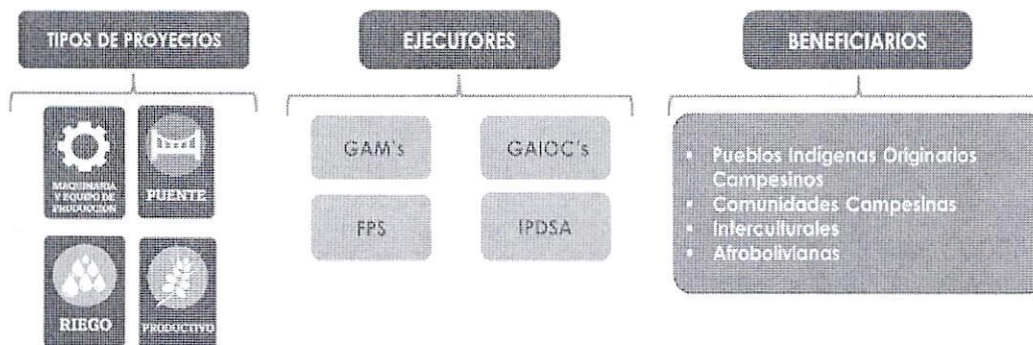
TIPOS DE PROYECTOS

MAQUINARIA Y EQUIPO DE PRODUCCION

PUENTE

RIEGO

PRODUCTIVO

EJECUTORES

GAM's

GAIOC's

FPS

IPDSA

BENEFICIARIOS

- Pueblos Indígenas Originarios Campesinos
- Comunidades Campesinas
- Interculturales
- Afrobolivianas